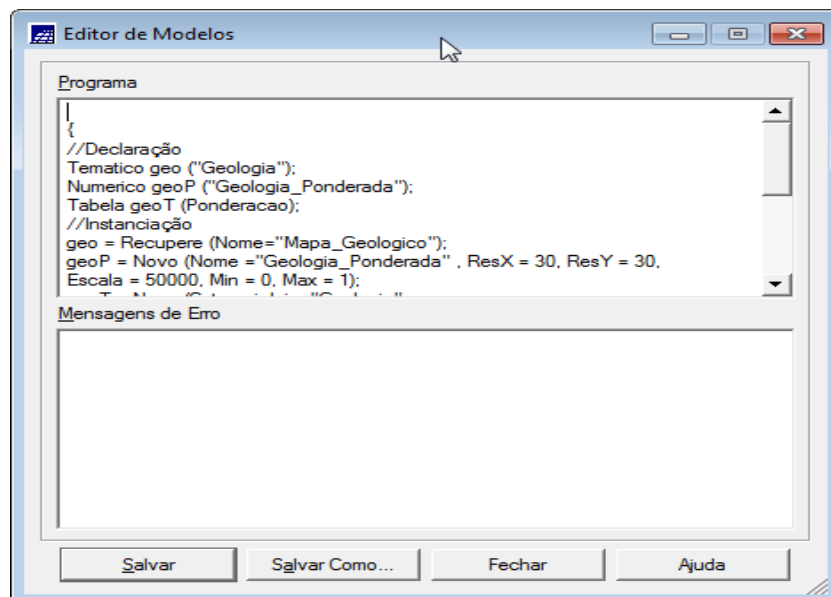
Editor de Modelos

Programa

{
//Declaração
Tematico geo ("Geologia");
Numerico geoP ("Geologia_Ponderada");
Tabela geoT (Ponderacao);
//Instanciação
geo = Recupere (Nome="Mapa_Geologico");
geoP = Novo (Nome ="Geologia_Ponderada" , ResX = 30, ResY = 30,
Escala = 50000, Min = 0, Max = 1);
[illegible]

Mensagens de Erro

Salvar | Salvar Como... | Fechar | Ajuda